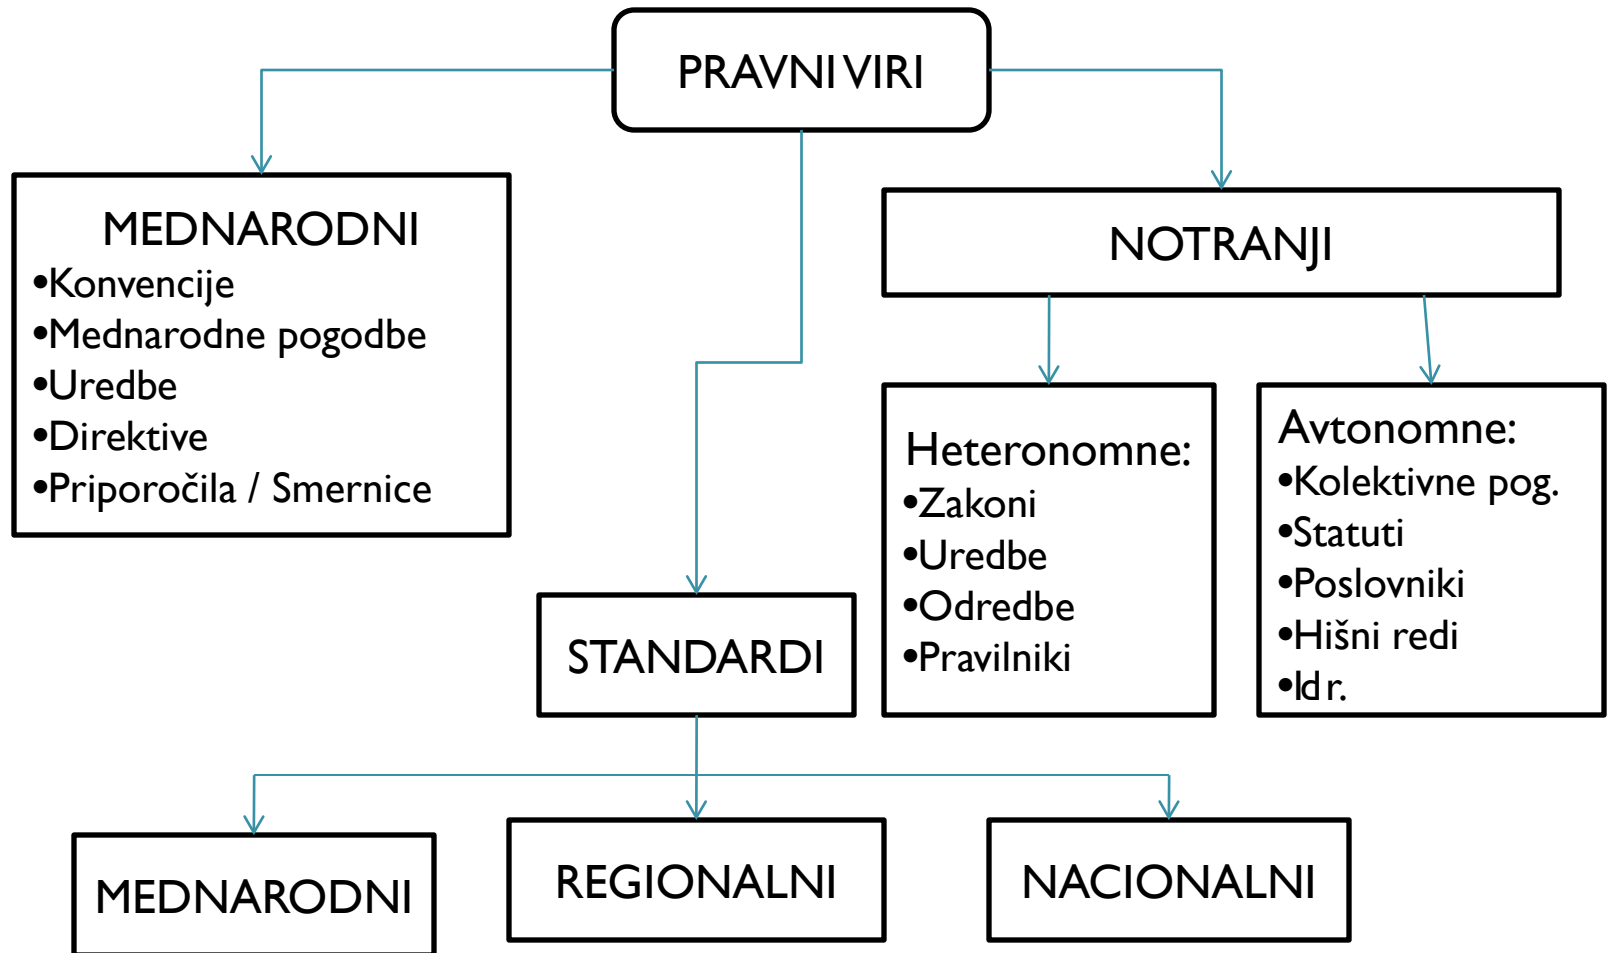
PRAVNI VIRI

MEDNARODNI
•Konvencije
•Mednarodne pogodbe
•Uredbe
•Direktive
•Priporočila / Smernice

NOTRANJI

Heteronomne:
•Zakoni
•Uredbe
•Odredbe
•Pravilniki

Avtonomne:
•Kolektivne pog.
•Statuti
•Poslovniki
•Hišni redi
•Id r.

STANDARDI

MEDNARODNI

REGIONALNI

NACIONALNI